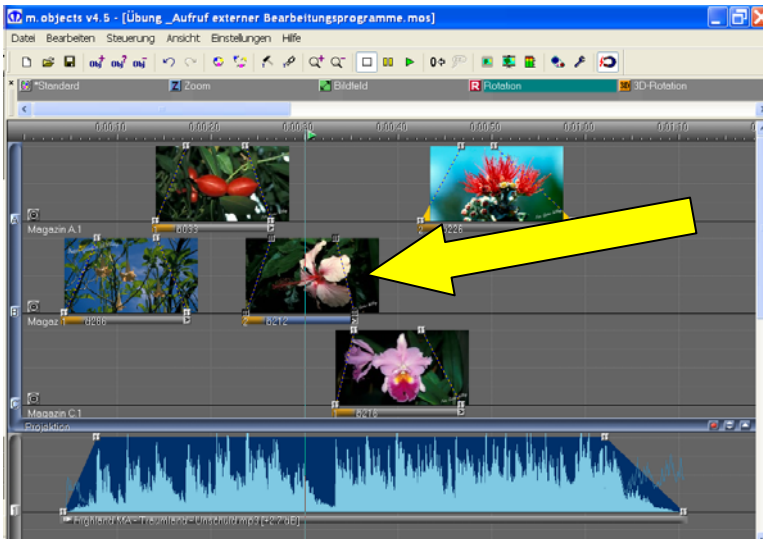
m.objects v4.5 - [Übung _Aufruf externer Bearbeitungsprogramme.mos]

Datei Bearbeiten Steuerung Ansicht Einstellungen Hilfe

*Standard Zoom Bildfeld Rotation 3D-Rotation

0:00:10 0:00:20 0:00:30 0:00:40 0:00:50 0:01:00 0:01:10

Magazin A.1 6033 1226

Magaz 1 8266 8212

Magazin C.1 8218

Projektion

Highland MA - Traumland - Unschuld.mp3 [+2.7 dB]